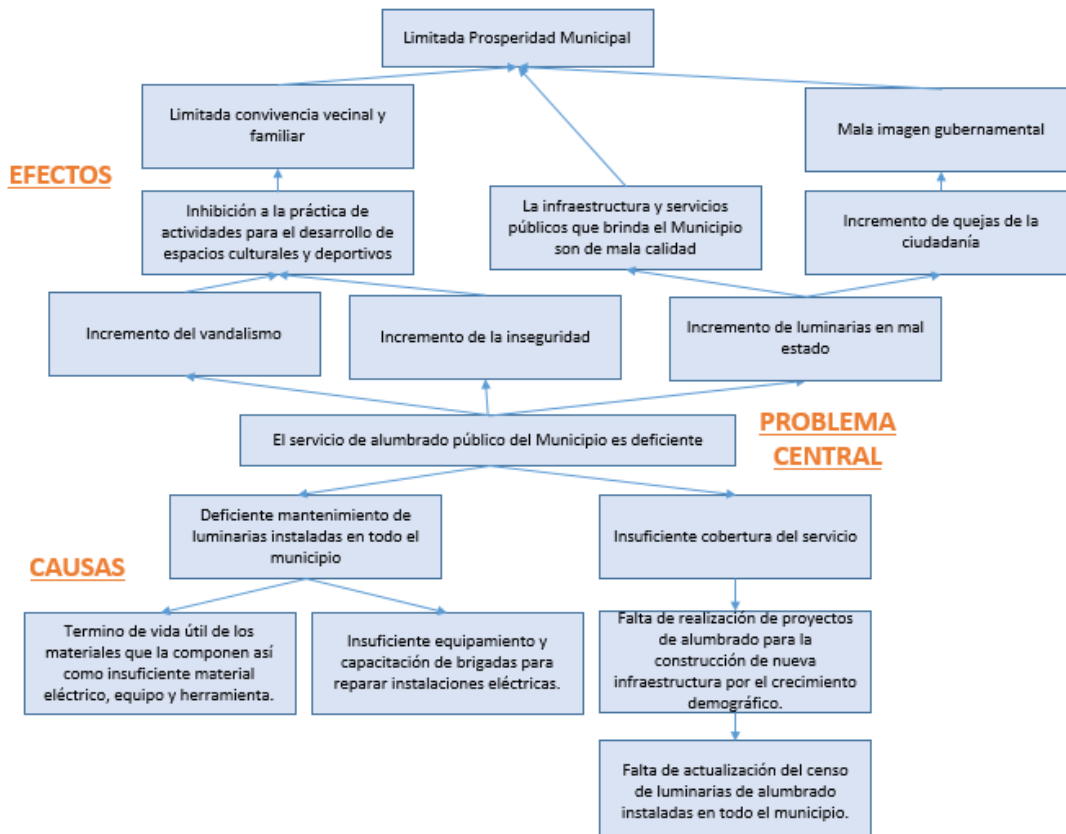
Limitada Prosperidad Municipal

Limitada convivencia vecinal y familiar

Mala imagen gubernamental

EFECTOS

Inhibición a la práctica de actividades para el desarrollo de espacios culturales y deportivos

La infraestructura y servicios públicos que brinda el Municipio son de mala calidad

Incremento de quejas de la ciudadanía

Incremento del vandalismo

Incremento de la inseguridad

Incremento de luminarias en mal estado

El servicio de alumbrado público del Municipio es deficiente

PROBLEMA CENTRAL

Deficiente mantenimiento de luminarias instaladas en todo el municipio

Insuficiente cobertura del servicio

CAUSAS

Termino de vida útil de los materiales que la componen así como insuficiente material eléctrico, equipo y herramienta.

Insuficiente equipamiento y capacitación de brigadas para reparar instalaciones eléctricas.

Falta de realización de proyectos de alumbrado para la construcción de nueva infraestructura por el crecimiento demográfico.

Falta de actualización del censo de luminarias de alumbrado instaladas en todo el municipio.